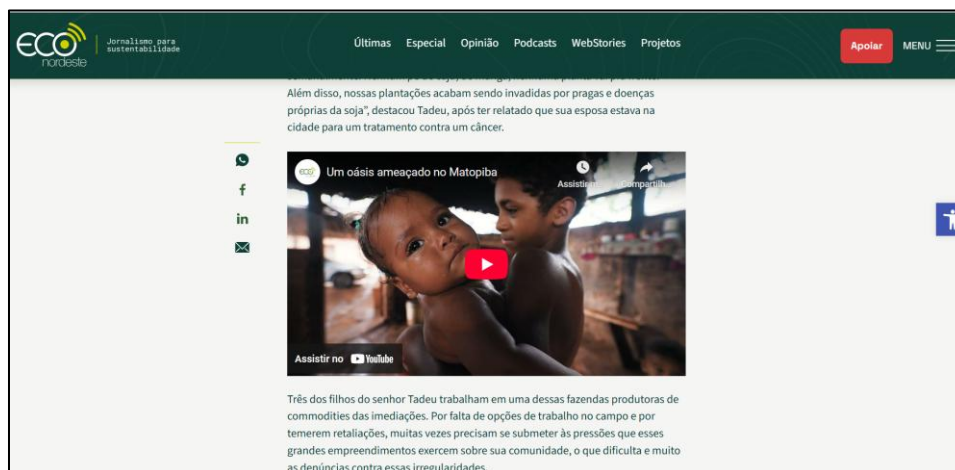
ECO nordeste | Jornalismo para sustentabilidade

Últimas Especial Opinião Podcasts WebStories Projetos

Apoiar MENU

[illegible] Além disso, nossas plantações acabam sendo invadidas por pragas e doenças próprias da soja", destacou Tadeu, após ter relatado que sua esposa estava na cidade para um tratamento contra um câncer.

Um oásis ameaçado no Matopiba

Assistir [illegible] Compartilh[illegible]

Assistir no YouTube

Três dos filhos do senhor Tadeu trabalham em uma dessas fazendas produtoras de commodities das imediações. Por falta de opções de trabalho no campo e por temerem retaliações, muitas vezes precisam se submeter às pressões que esses grandes empreendimentos exercem sobre sua comunidade, o que dificulta e muito as denúncias contra essas irregularidades.